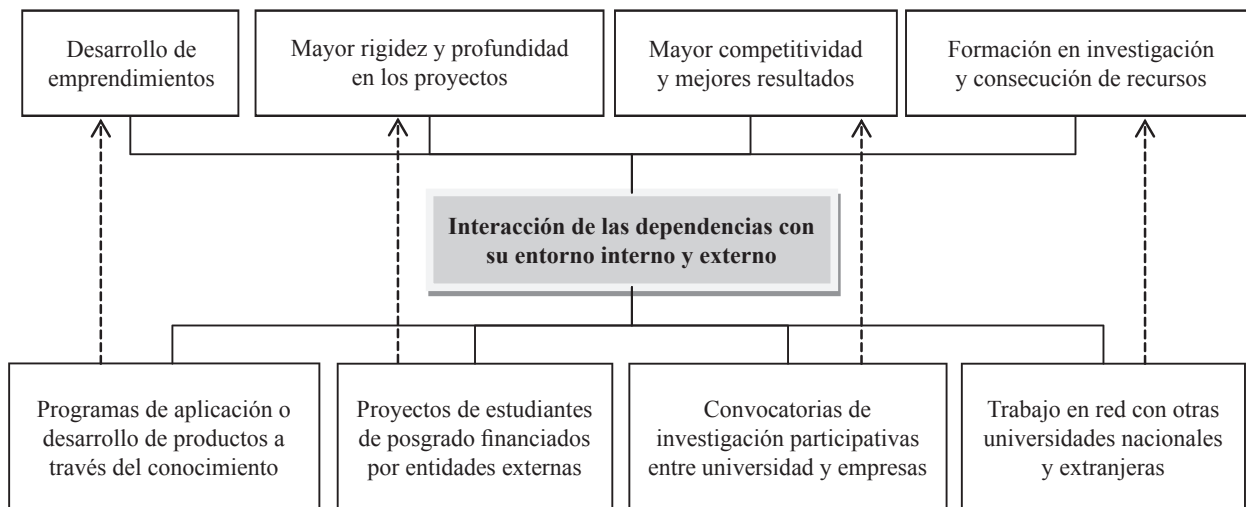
Desarrollo de emprendimientos

Mayor rigidez y profundidad en los proyectos

Mayor competitividad y mejores resultados

Formación en investigación y consecución de recursos

**Interacción de las dependencias con su entorno interno y externo**

Programas de aplicación o desarrollo de productos a través del conocimiento

Proyectos de estudiantes de posgrado financiados por entidades externas

Convocatorias de investigación participativas entre universidad y empresas

Trabajo en red con otras universidades nacionales y extranjeras